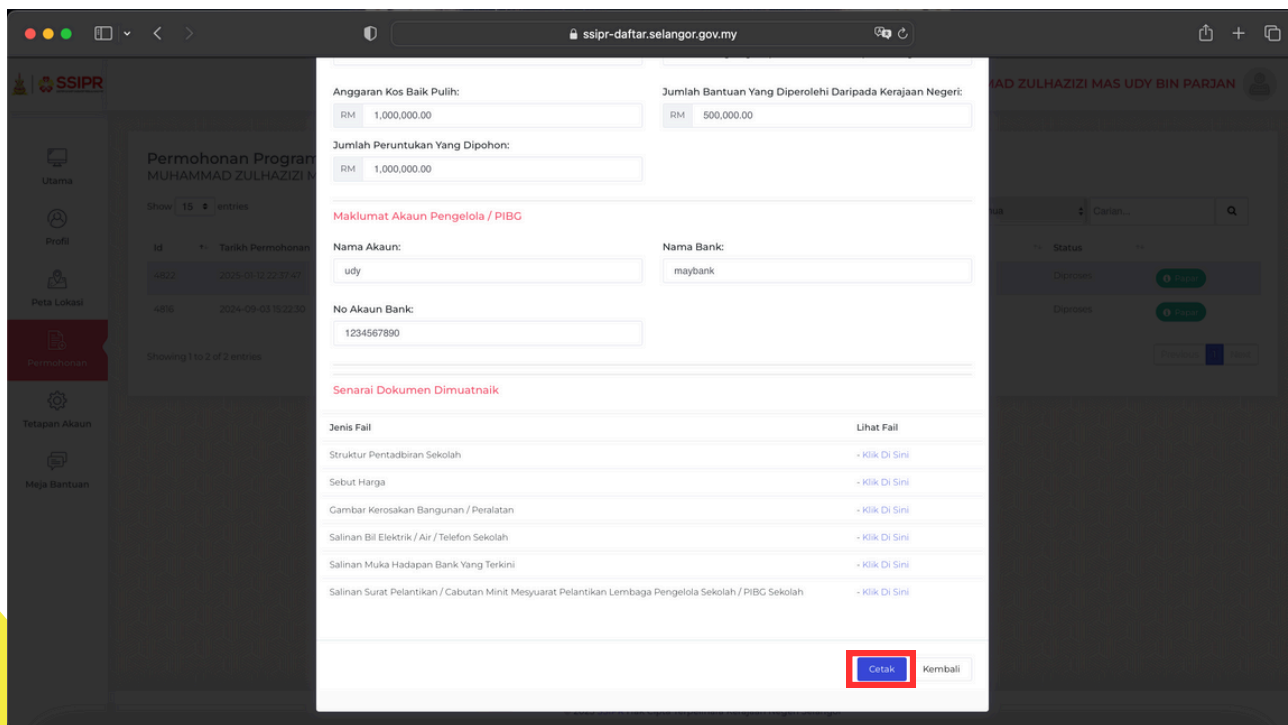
ssipr-daftar.selangor.gov.my

SSIPR

MUHAMMAD ZULHAZIZI MAS UDY BIN PARJAN

Utama
Profil
Peta Lokasi
Permohonan
Tetapan Akaun
Meja Bantuan

Permohonan Program
MUHAMMAD ZULHAZIZI M

Show 15 entries

Id | Tarikh Permohonan | Status
4822 | 2025-01-12 22:37:47 | Diproses
4816 | 2024-09-03 15:22:30 | Diproses

Showing 1 to 2 of 2 entries

Anggaran Kos Baik Pulih:
RM 1,000,000.00

Jumlah Bantuan Yang Diperolehi Daripada Kerajaan Negeri:
RM 500,000.00

Jumlah Peruntukan Yang Dipohon:
RM 1,000,000.00

Maklumat Akaun Pengelola / PIBG

Nama Akaun:
udy

Nama Bank:
maybank

No Akaun Bank:
1234567890

Senarai Dokumen Dimuatnaik

| Jenis Fail | Lihat Fail |
|---|---|
| Struktur Pentadbiran Sekolah | - Klik Di Sini |
| Sebut Harga | - Klik Di Sini |
| Gambar Kerosakan Bangunan / Peralatan | - Klik Di Sini |
| Salinan Bil Elektrik / Air / Telefon Sekolah | - Klik Di Sini |
| Salinan Muka Hadapan Bank Yang Terkini | - Klik Di Sini |
| Salinan Surat Pelantikan / Cabutan Minit Mesyuarat Pelantikan Lembaga Pengelola Sekolah / PIBG Sekolah | - Klik Di Sini |

Cetak
Kembali